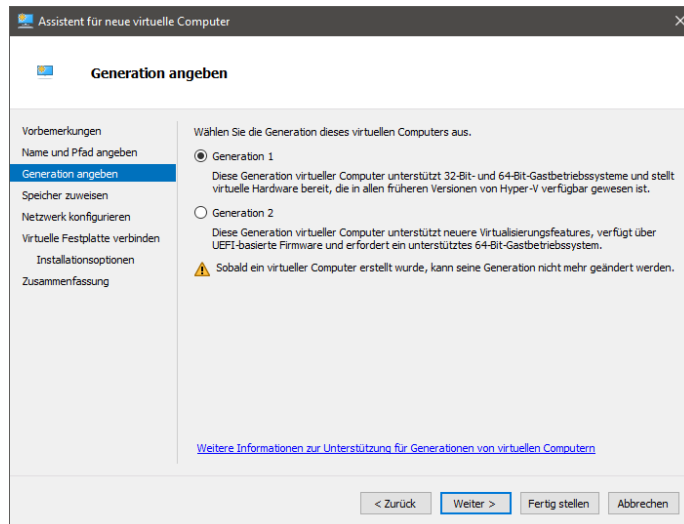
Assistent für neue virtuelle Computer

Generation angeben

Vorbemerkungen
Name und Pfad angeben
Generation angeben
Speicher zuweisen
Netzwerk konfigurieren
Virtuelle Festplatte verbinden
Installationsoptionen
Zusammenfassung

Wählen Sie die Generation dieses virtuellen Computers aus.

Generation 1

Diese Generation virtueller Computer unterstützt 32-Bit- und 64-Bit-Gastbetriebssysteme und stellt virtuelle Hardware bereit, die in allen früheren Versionen von Hyper-V verfügbar gewesen ist.

Generation 2

Diese Generation virtueller Computer unterstützt neuere Virtualisierungsfeatures, verfügt über UEFI-basierte Firmware und erfordert ein unterstütztes 64-Bit-Gastbetriebssystem.

Sobald ein virtueller Computer erstellt wurde, kann seine Generation nicht mehr geändert werden.

Weitere Informationen zur Unterstützung für Generationen von virtuellen Computern

< Zurück
Weiter >
Fertig stellen
Abbrechen